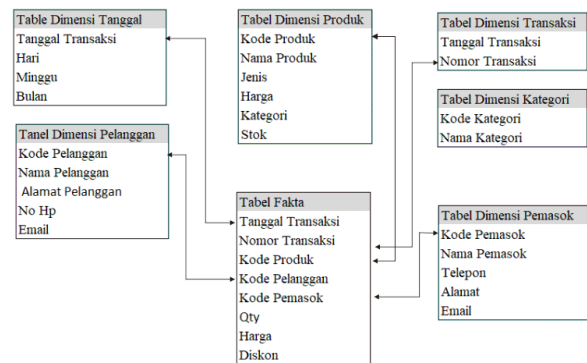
Table Dimensi Tanggal
Tanggal Transaksi
Hari
Minggu
Bulan

Tabel Dimensi Produk
Kode Produk
Nama Produk
Jenis
Harga
Kategori
Stok

Tabel Dimensi Transaksi
Tanggal Transaksi
Nomor Transaksi

Tabel Dimensi Kategori
Kode Kategori
Nama Kategori

Tanel Dimensi Pelanggan
Kode Pelanggan
Nama Pelanggan
Alamat Pelanggan
No Hp
Email

Tabel Fakta
Tanggal Transaksi
Nomor Transaksi
Kode Produk
Kode Pelanggan
Kode Pemasok
Qty
Harga
Diskon

Tabel Dimensi Pemasok
Kode Pemasok
Nama Pemasok
Telepon
Alamat
Email